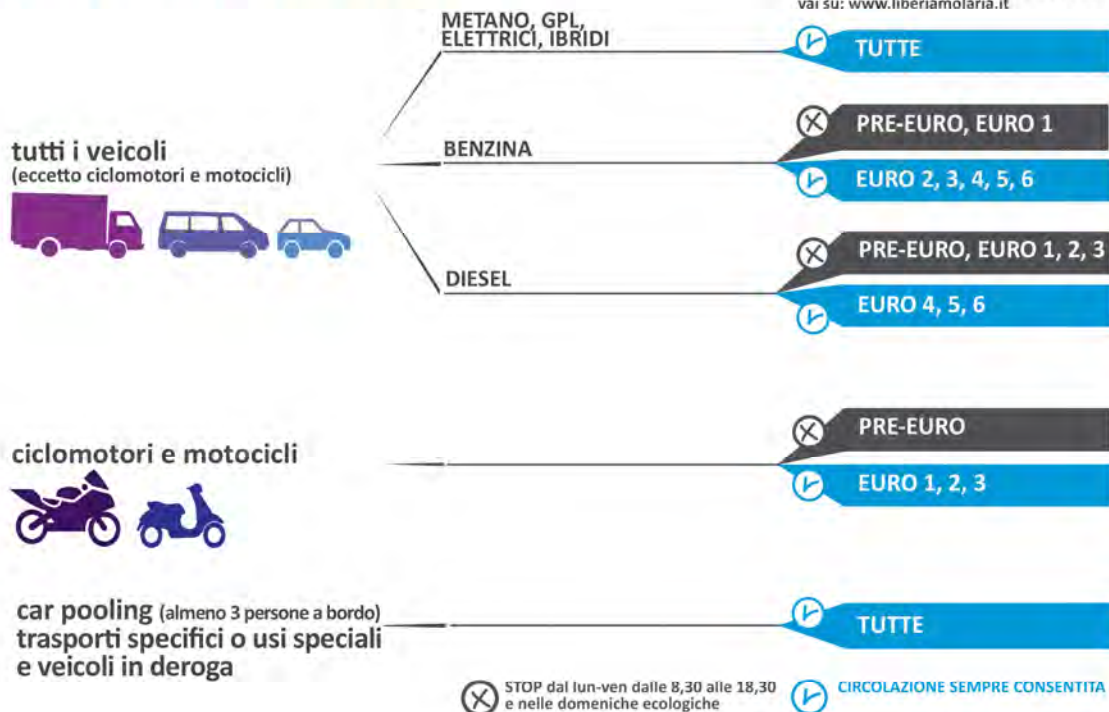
vai su: www.liberiamolaria.it

METANO, GPL, ELETTRICI, IBRIDI

TUTTE

tutti i veicoli
(eccetto ciclomotori e motocicli)

BENZINA

PRE-EURO, EURO 1

EURO 2, 3, 4, 5, 6

DIESEL

PRE-EURO, EURO 1, 2, 3

EURO 4, 5, 6

ciclomotori e motocicli

PRE-EURO

EURO 1, 2, 3

car pooling (almeno 3 persone a bordo)
trasporti specifici o usi speciali
e veicoli in deroga

TUTTE

STOP dal lun-ven dalle 8,30 alle 18,30 e nelle domeniche ecologiche

CIRCOLAZIONE SEMPRE CONSENTITA